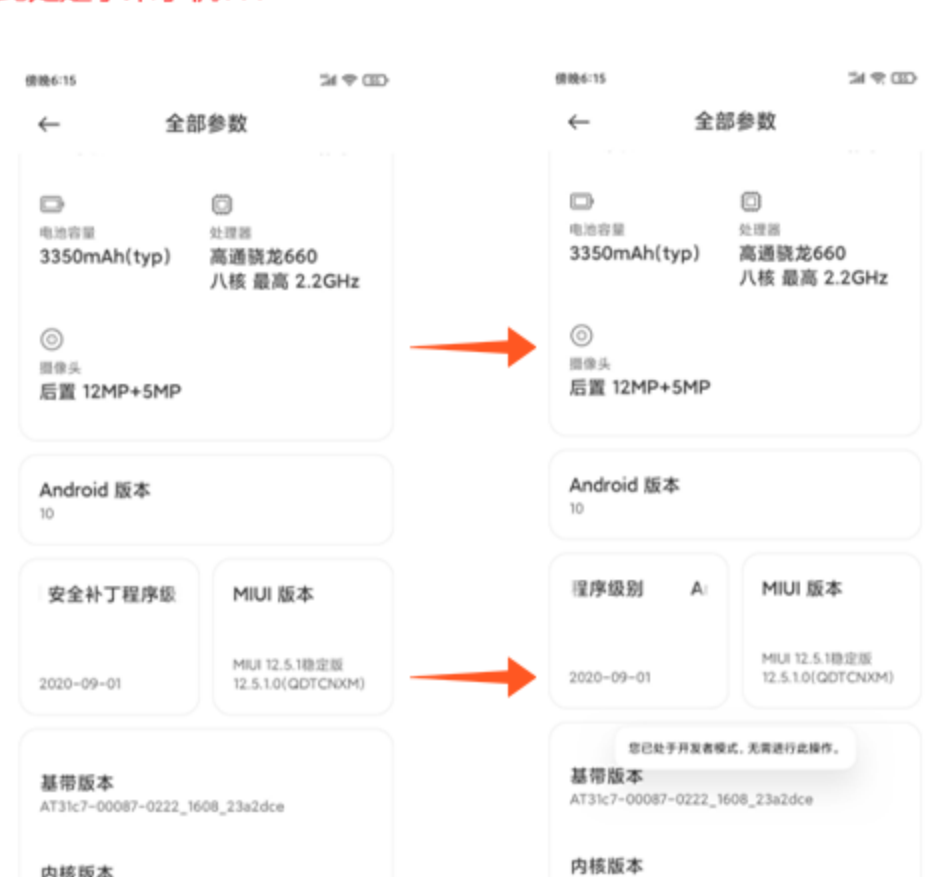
傍晚6:15

全部参数

电池容量
3350mAh(typ)

处理器
高通骁龙660
八核 最高 2.2GHz

摄像头
后置 12MP+5MP

Android 版本
10

安全补丁程序级

2020-09-01

MIUI 版本

MIUI 12.5.1稳定版
12.5.1.0(QDTCNXM)

基带版本
AT31c7-00087-0222_1608_23a2dce

内核版本

傍晚6:15

全部参数

电池容量
3350mAh(typ)

处理器
高通骁龙660
八核 最高 2.2GHz

摄像头
后置 12MP+5MP

Android 版本
10

程序级别 A

2020-09-01

MIUI 版本

MIUI 12.5.1稳定版
12.5.1.0(QDTCNXM)

您已处于开发者模式，无需进行此操作。

基带版本
AT31c7-00087-0222_1608_23a2dce

内核版本